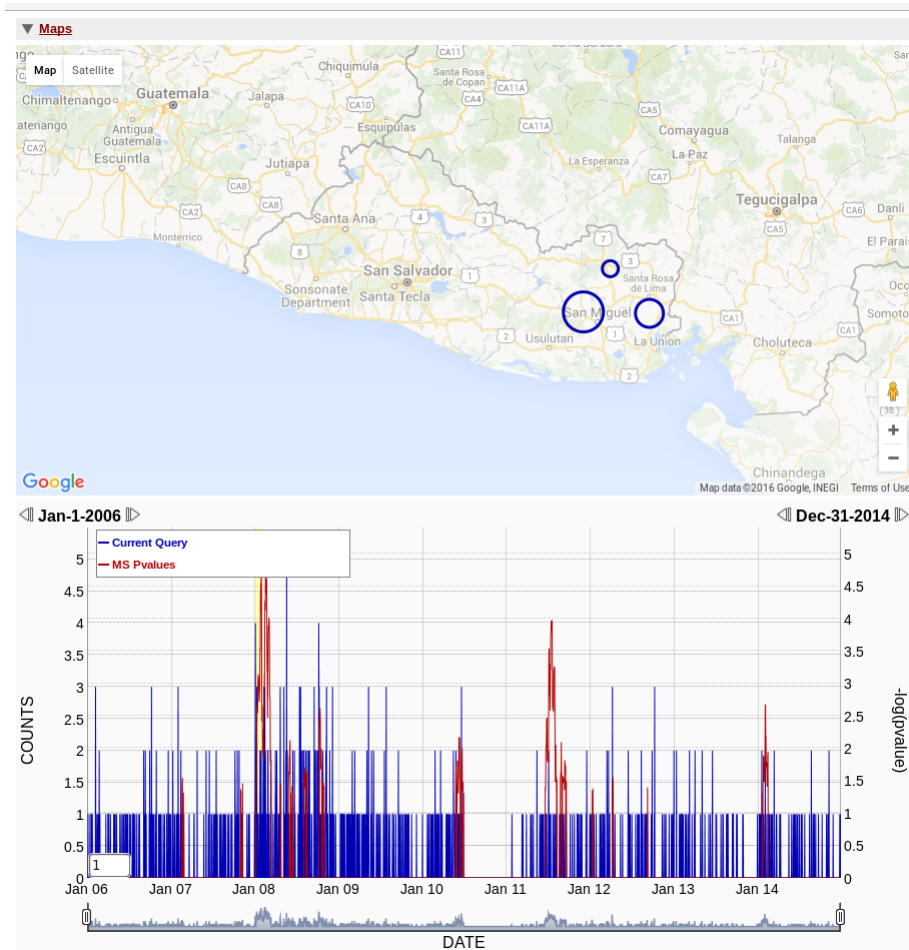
▼ Maps

Map Satellite

CA11
Chiquimula
Santa Rosa de Copan
CA11A
Chimaltenango
Guatemala
Jalapa
CA10
CA4
CA5
Antigua Guatemala
Esquipulas
CA11A
Comayagua
Talanga
CA2
Escuintla
La Esperanza
La Paz
Jutiapa
CA7
CA8
Tegucigalpa
CA2
CA8
Santa Ana
4
3
CA6
Danli
Monterrico
CA5
El Paraiso
7
8
3
Santa Rosa de Lima
San Salvador
1
Sonsonate Department
Santa Tecla
San Miguel
CA1
Usulutan
La Union
Choluteca
Somoto
2
CA1
38
+
−
Chinandega
Google
Map data ©2016 Google, INEGI Terms of Use

Jan-1-2006
Dec-31-2014

Current Query
MS Pvalues

COUNTS
-log(pvalue)

5
4.5
4
3.5
3
2.5
2
1.5
1
0.5
0

1

Jan 06 Jan 07 Jan 08 Jan 09 Jan 10 Jan 11 Jan 12 Jan 13 Jan 14

DATE